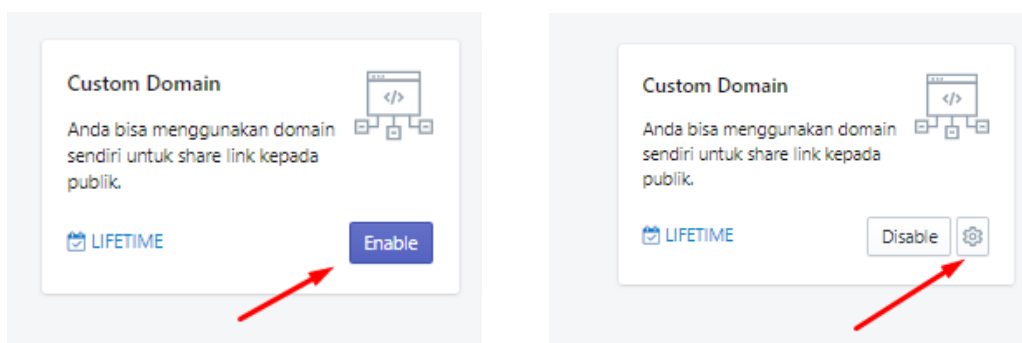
Custom Domain

Anda bisa menggunakan domain sendiri untuk share link kepada publik.

LIFETIME

Enable

Custom Domain

Anda bisa menggunakan domain sendiri untuk share link kepada publik.

LIFETIME

Disable